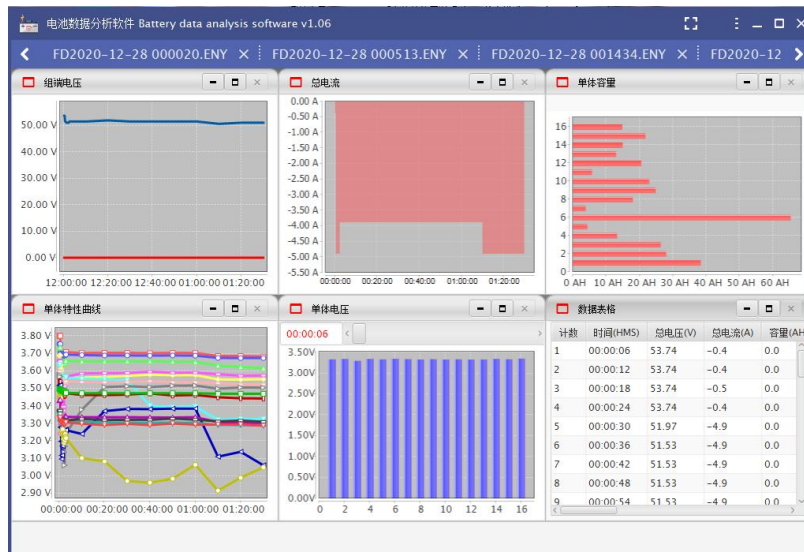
电池数据分析软件 Battery data analysis software v1.06

FD2020-12-28 000020.ENY × FD2020-12-28 000513.ENY × FD2020-12-28 001434.ENY × FD2020-12

组端电压

50.00 V
40.00 V
30.00 V
20.00 V
10.00 V
0.00 V
12:00:00 12:20:00 12:40:00 01:00:00 01:20:00

总电流

0.00 A
-0.50 A
-1.00 A
-1.50 A
-2.00 A
-2.50 A
-3.00 A
-3.50 A
-4.00 A
-4.50 A
-5.00 A
-5.50 A
00:00:00 00:20:00 00:40:00 01:00:00 01:20:00

单体容量

16
14
12
10
8
6
4
2
0
0 AH 10 AH 20 AH 30 AH 40 AH 50 AH 60 AH

单体特性曲线

3.80 V
3.70 V
3.60 V
3.50 V
3.40 V
3.30 V
3.20 V
3.10 V
3.00 V
2.90 V
00:00:00 00:20:00 00:40:00 01:00:00 01:20:00

单体电压

00:00:06

3.50V
3.00V
2.50V
2.00V
1.50V
1.00V
0.50V
0.00V
0 2 4 6 8 10 12 14 16

数据表格

| 计数 | 时间(HMS) | 总电压(V) | 总电流(A) | 容量(AH |
|---|---|---|---|---|
| 1 | 00:00:06 | 53.74 | -0.4 | 0.0 |
| 2 | 00:00:12 | 53.74 | -0.4 | 0.0 |
| 3 | 00:00:18 | 53.74 | -0.5 | 0.0 |
| 4 | 00:00:24 | 53.74 | -0.4 | 0.0 |
| 5 | 00:00:30 | 51.97 | -4.9 | 0.0 |
| 6 | 00:00:36 | 51.53 | -4.9 | 0.0 |
| 7 | 00:00:42 | 51.53 | -4.9 | 0.0 |
| 8 | 00:00:48 | 51.53 | -4.9 | 0.0 |
| 9 | 00:00:54 | 51.53 | -4.9 | 0.0 |